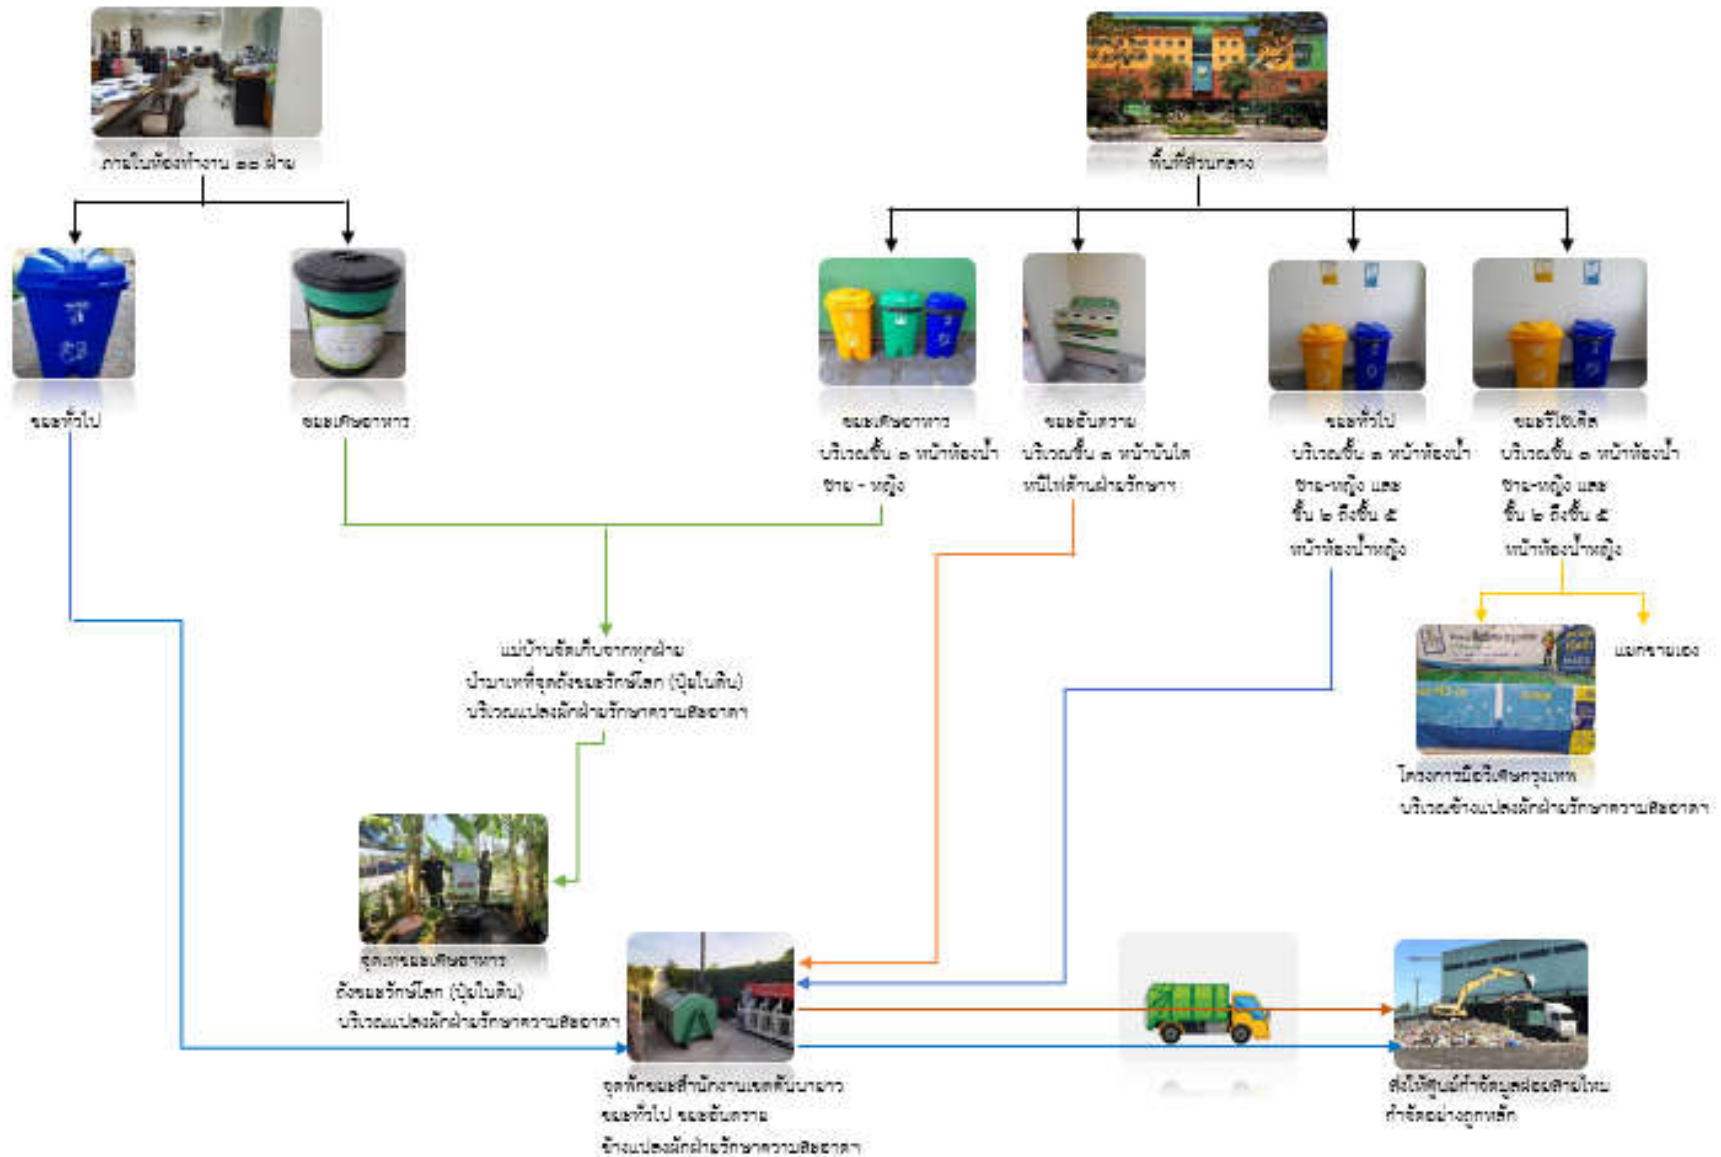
ภายในห้องทำงาน ๑๒ ฝ่าย

พื้นที่ส่วนกลาง

ขยะทั่วไป

ขยะเศษอาหาร

ขยะเศษอาหาร
บริเวณชั้น ๑ หน้าห้องน้ำ
ชาย - หญิง

ขยะอันตราย
บริเวณชั้น ๑ หน้าบันได
หนีไฟด้านฝ่ายรักษาฯ

ขยะทั่วไป
บริเวณชั้น ๑ หน้าห้องน้ำ
ชาย-หญิง และ
ชั้น ๒ ถึงชั้น ๕
หน้าห้องน้ำหญิง

ขยะรีไซเคิล
บริเวณชั้น ๑ หน้าห้องน้ำ
ชาย-หญิง และ
ชั้น ๒ ถึงชั้น ๕
หน้าห้องน้ำหญิง

แม่บ้านจัดเก็บจากทุกฝ่าย
นำมาเทที่จุดถังขยะรักษ์โลก (ปุ๋ยในดิน)
บริเวณแปลงผักฝ่ายรักษาความสะอาด

แยกขายเอง

โครงการมือวิเศษกรุงเทพ
บริเวณข้างแปลงผักฝ่ายรักษาความสะอาด

จุดทิ้งขยะเศษอาหาร
ถังขยะรักษ์โลก (ปุ๋ยในดิน)
บริเวณแปลงผักฝ่ายรักษาความสะอาด

จุดพักขยะสำนักงานเขตคันนายาว
ขยะทั่วไป ขยะอันตราย
ข้างแปลงผักฝ่ายรักษาความสะอาด

ส่งไปศูนย์กำจัดมูลฝอยสายไหม
กำจัดอย่างถูกหลัก